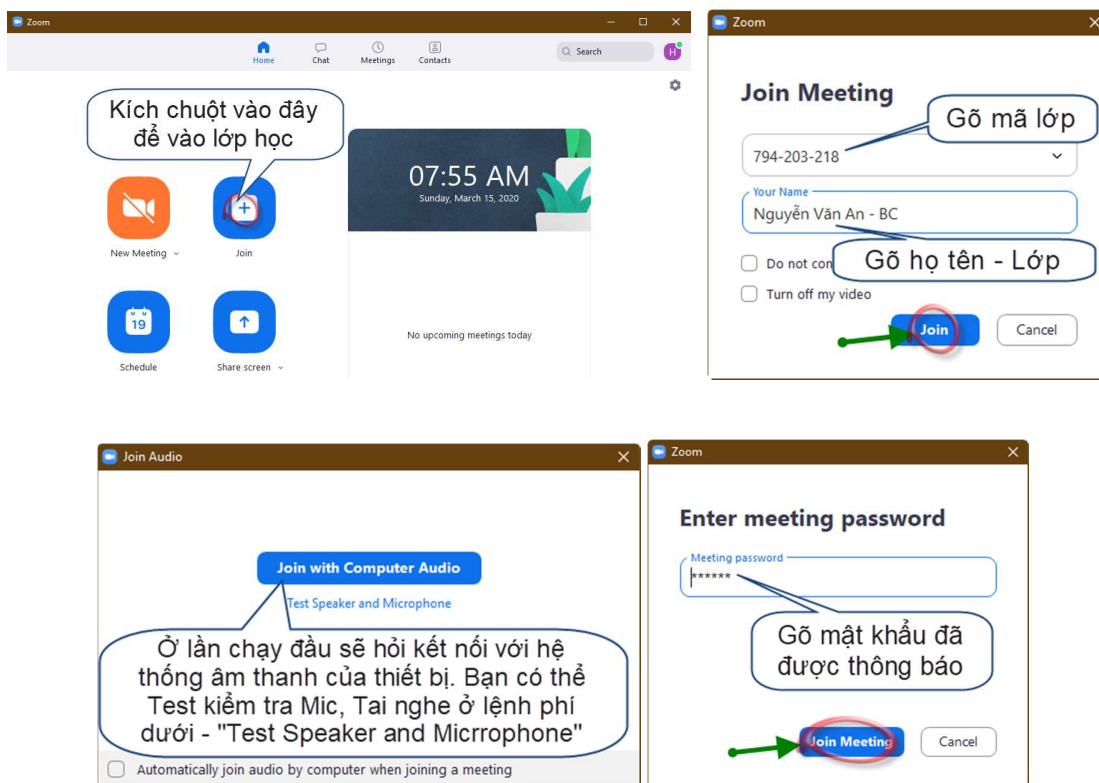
Zoom

Home Chat Meetings Contacts

Search

H

Kích chuột vào đây để vào lớp học

07:55 AM
Sunday, March 15, 2020

New Meeting

Join

Schedule

Share screen

No upcoming meetings today

Zoom

Join Meeting

Gõ mã lớp

794-203-218

Your Name
Nguyễn Văn An - BC

Do not con

Gõ họ tên - Lớp

Turn off my video

Join

Cancel

Join Audio

Join with Computer Audio

Test Speaker and Microphone

Ở lần chạy đầu sẽ hỏi kết nối với hệ thống âm thanh của thiết bị. Bạn có thể Test kiểm tra Mic, Tai nghe ở lệnh phí dưới - "Test Speaker and Micrrophone"

Automatically join audio by computer when joining a meeting

Zoom

Enter meeting password

Meeting password
******

Gõ mật khẩu đã được thông báo

Join Meeting

Cancel